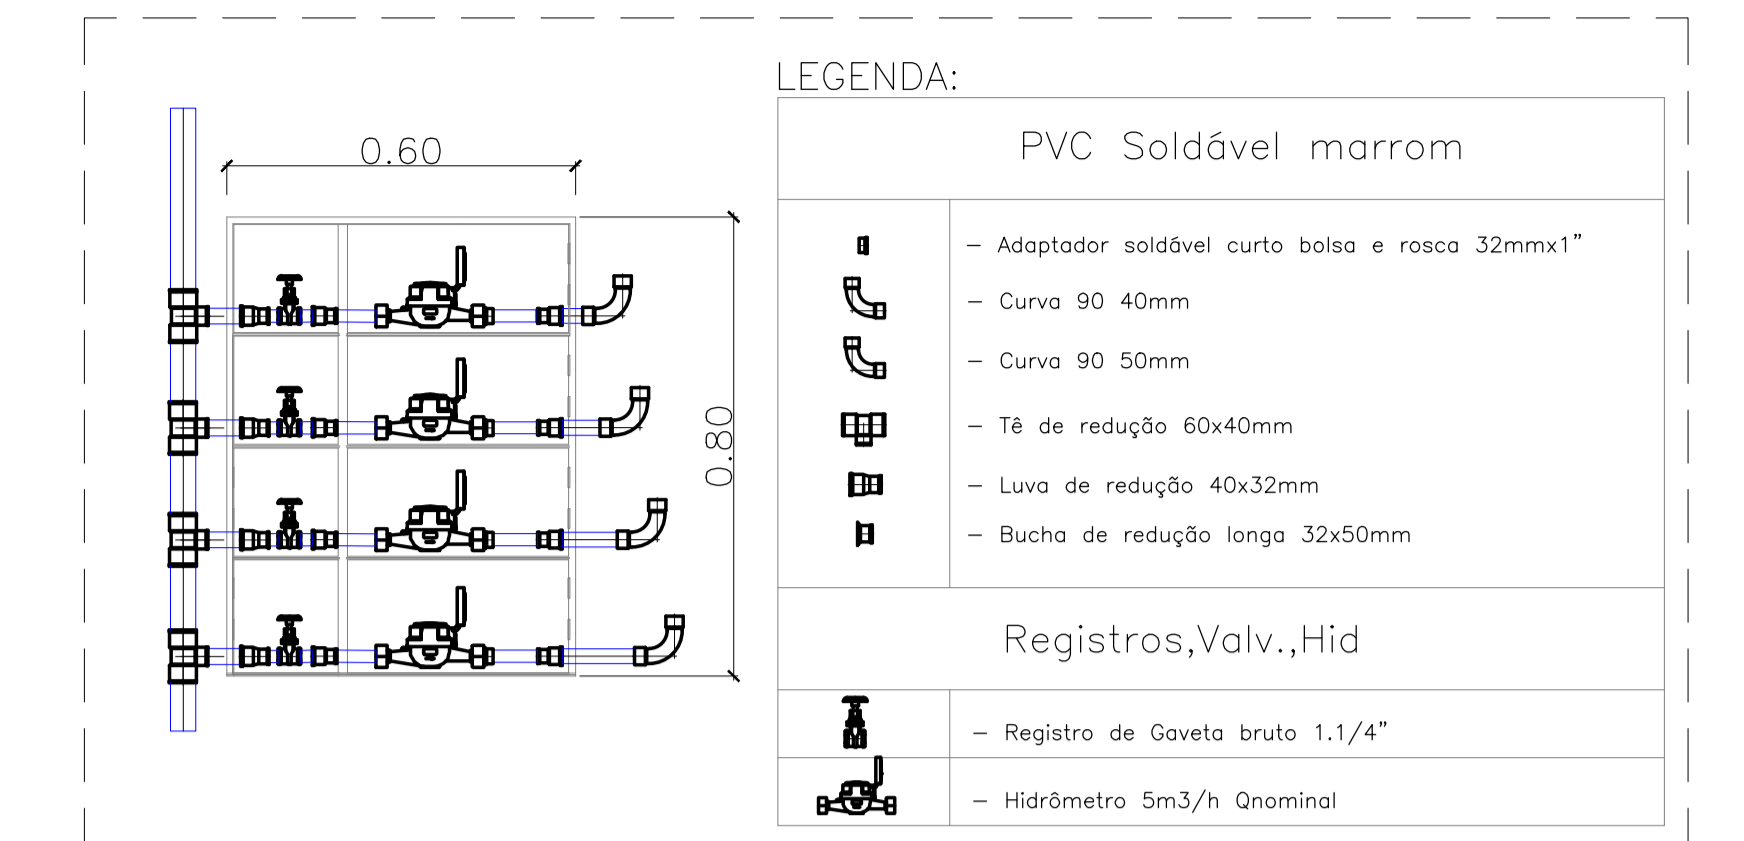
0.60

0.80

LEGENDA:

PVC Soldável marrom

| | |
|---|---|
| | – Adaptador soldável curto bolsa e rosca 32mmx1" |
| | – Curva 90 40mm |
| | – Curva 90 50mm |
| | – Tê de redução 60x40mm |
| | – Luva de redução 40x32mm |
| | – Bucha de redução longa 32x50mm |

Registros,Valv.,Hid

| | |
|---|---|
| | – Registro de Gaveta bruto 1.1/4" |
| | – Hidrômetro 5m3/h Qnominal |